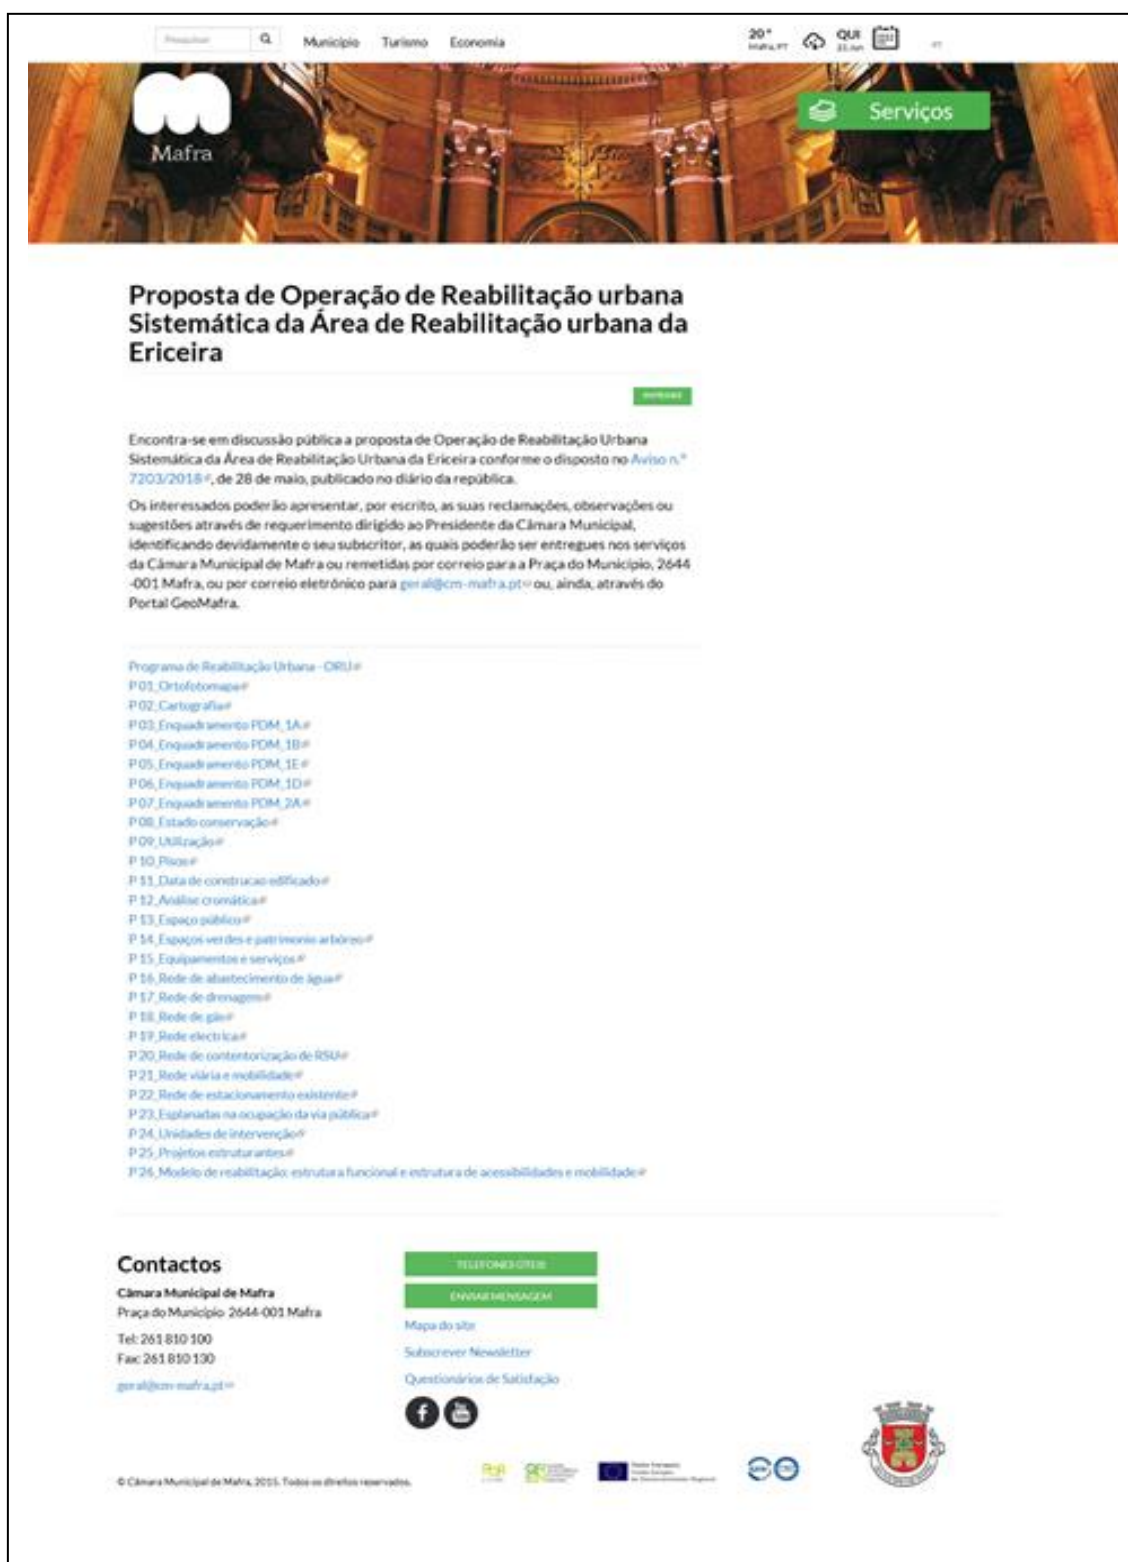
Pesquisar

Município Turismo Economia

20° Mafra, PT QUI 31 Jan

Mafra

Serviços

Proposta de Operação de Reabilitação urbana Sistemática da Área de Reabilitação urbana da Ericeira

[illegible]

Encontra-se em discussão pública a proposta de Operação de Reabilitação Urbana Sistemática da Área de Reabilitação Urbana da Ericeira conforme o disposto no Aviso n.º 7203/2018, de 28 de maio, publicado no diário da república.

Os interessados poderão apresentar, por escrito, as suas reclamações, observações ou sugestões através de requerimento dirigido ao Presidente da Câmara Municipal, identificando devidamente o seu subscritor, as quais poderão ser entregues nos serviços da Câmara Municipal de Mafra ou remetidas por correio para a Praça do Município, 2644-001 Mafra, ou por correio eletrónico para geral@cm-mafra.pt ou, ainda, através do Portal GeoMafra.

Programa de Reabilitação Urbana - ORU
P01_Ortofotomapa
P02_Cartografia
P03_Enquadramento PDM_1A
P04_Enquadramento PDM_1B
P05_Enquadramento PDM_1E
P06_Enquadramento PDM_1D
P07_Enquadramento PDM_2A
P08_Estado conservação
P09_Utilização
P10_Pisos
P11_Data de construcao edificado
P12_Análise cromática
P13_Espaço público
P14_Espaços verdes e patrimonio arbóreo
P15_Equipamentos e serviços
P16_Rede de abastecimento de água
P17_Rede de drenagem
P18_Rede de gás
P19_Rede electrica
P20_Rede de contentorização de RSU
P21_Rede viária e mobilidade
P22_Rede de estacionamento existente
P23_Esplanadas na ocupação da via pública
P24_Unidades de intervenção
P25_Projetos estruturantes
P26_Modelo de reabilitação: estrutura funcional e estrutura de acessibilidades e mobilidade

Contactos
Câmara Municipal de Mafra
Praça do Município 2644-001 Mafra
Tel: 261 810 100
Fax: 261 810 130
geral@cm-mafra.pt

TELEFONES ÚTEIS
ENVIAR MENSAGEM
Mapa do site
Subscrever Newsletter
Questionários de Satisfação

© Câmara Municipal de Mafra, 2015. Todos os direitos reservados.